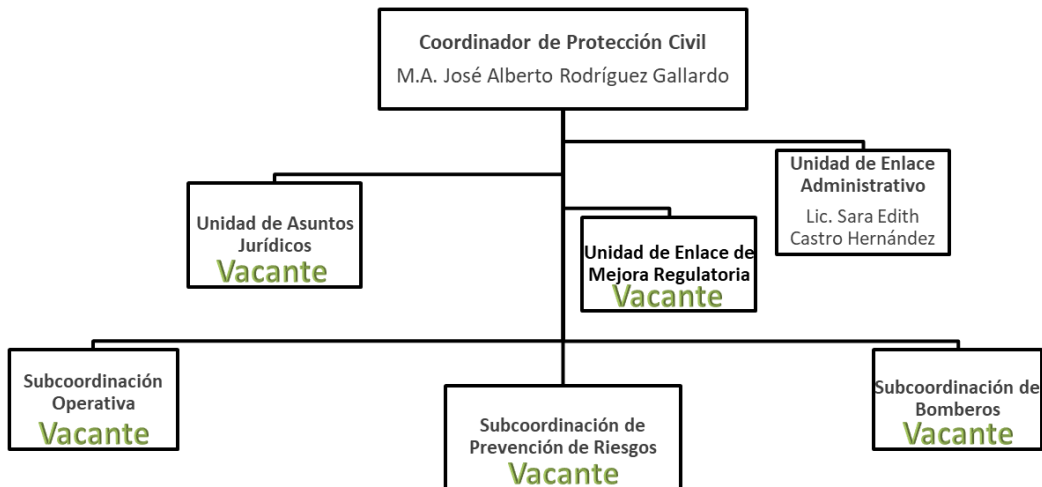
Coordinador de Protección Civil
M.A. José Alberto Rodríguez Gallardo

Unidad de Enlace Administrativo
Lic. Sara Edith Castro Hernández

Unidad de Asuntos Jurídicos
Vacante

Unidad de Enlace de Mejora Regulatoria
Vacante

Subcoordinación Operativa
Vacante

Subcoordinación de Prevención de Riesgos
Vacante

Subcoordinación de Bomberos
Vacante